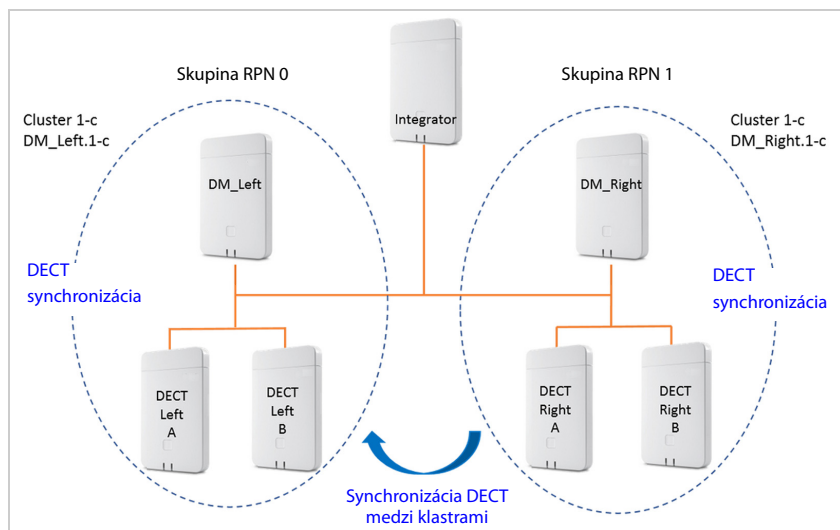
Integrator

Skupina RPN 0

Skupina RPN 1

Cluster 1-c
DM_Left.1-c

Cluster 1-c
DM_Right.1-c

DM_Left

DM_Right

DECT
synchronizácia

DECT
synchronizácia

DECT
Left
A

DECT
Left
B

DECT
Right
A

DECT
Right
B

Synchronizácia DECT
medzi klastrami